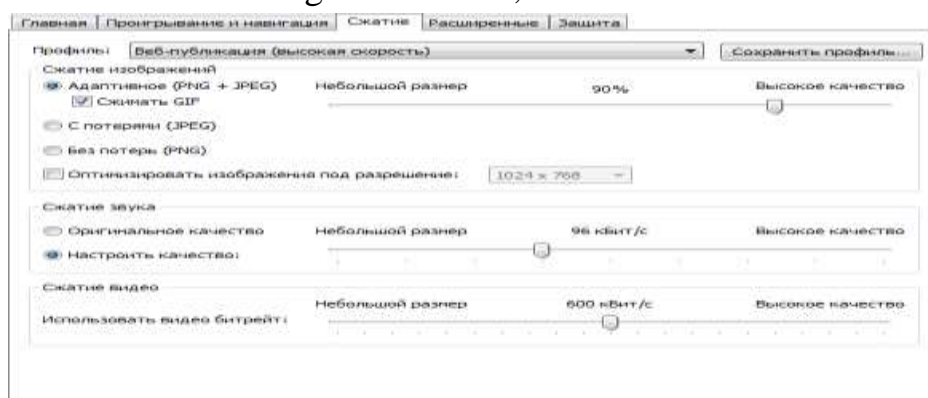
Главная | Проигрывание и навигация | Сжатие | Расширенные | Защита

Профиль: Веб-публикация (высокая скорость)
Сохранить профиль...

Сжатие изображений
Адаптивное (PNG + JPEG)
Сжимать GIF
Небольшой размер
90%
Высокое качество
С потерями (JPEG)
Без потерь (PNG)
Оптимизировать изображения под разрешение: 1024 x 768

Сжатие звука
Оригинальное качество
Небольшой размер
96 кбит/с
Высокое качество
Настроить качество:

Сжатие видео
Небольшой размер
600 кбит/с
Высокое качество
Использовать видео битрейт: